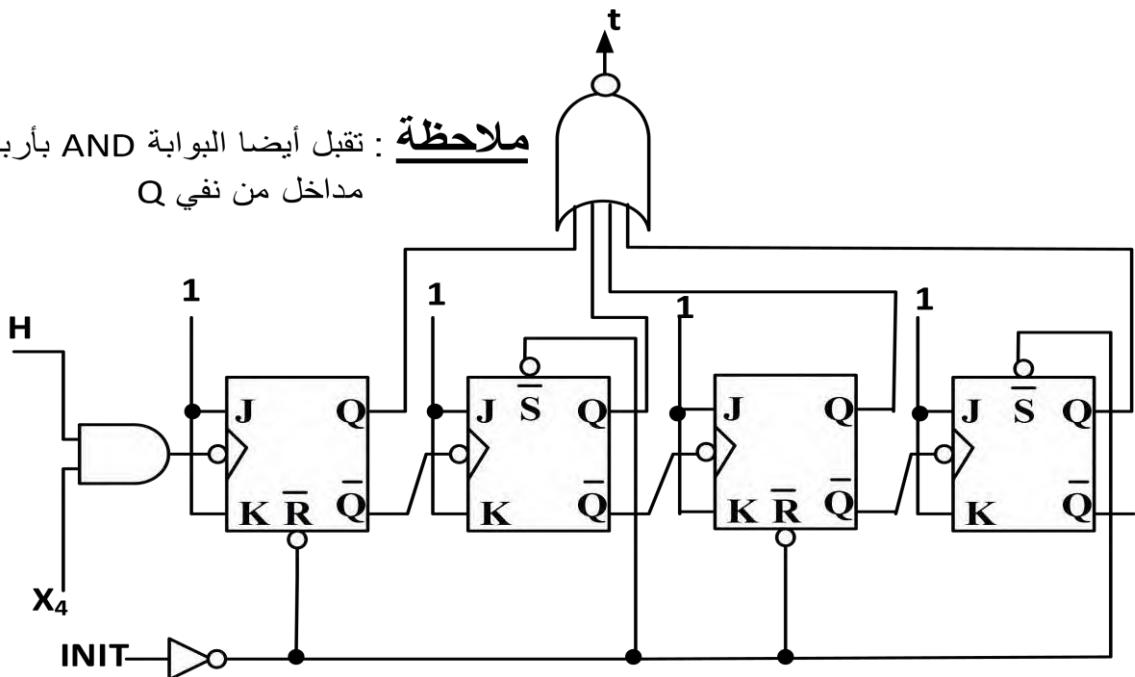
t

ملاحظة : تقبل أيضا البوابة AND بأرب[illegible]
مداخل من نفي Q

1
1
1
1

H

J
Q
K
$\overline{R}$
$\overline{Q}$

J
$\overline{S}$
Q
K
$\overline{Q}$

J
Q
K
$\overline{R}$
$\overline{Q}$

J
$\overline{S}$
Q
K
$\overline{Q}$

$X_4$

INIT